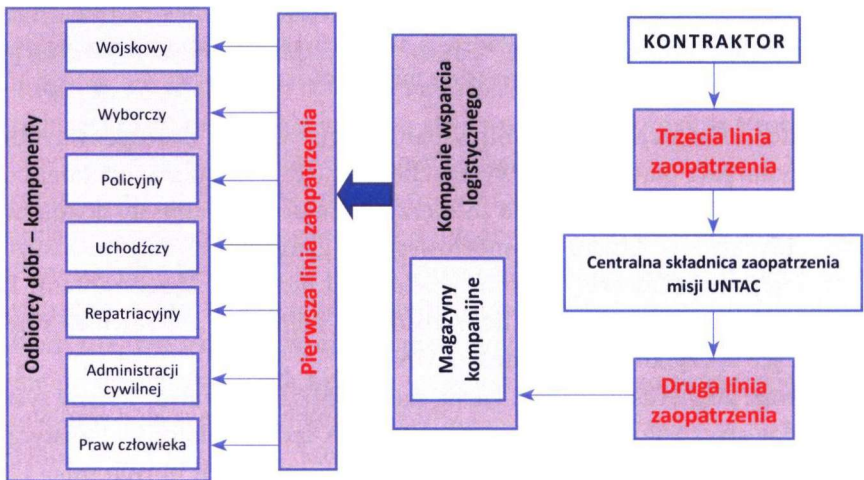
Odbiorcy dóbr – komponenty

Wojskowy

Wyborczy

Policyjny

Uchodźczy

Repatriacyjny

Administracji cywilnej

Praw człowieka

Pierwsza linia zaopatrzenia

Kompanie wsparcia logistycznego

Magazyny kompanijne

KONTRAKTOR

Trzecia linia zaopatrzenia

Centralna składnica zaopatrzenia misji UNTAC

Druga linia zaopatrzenia